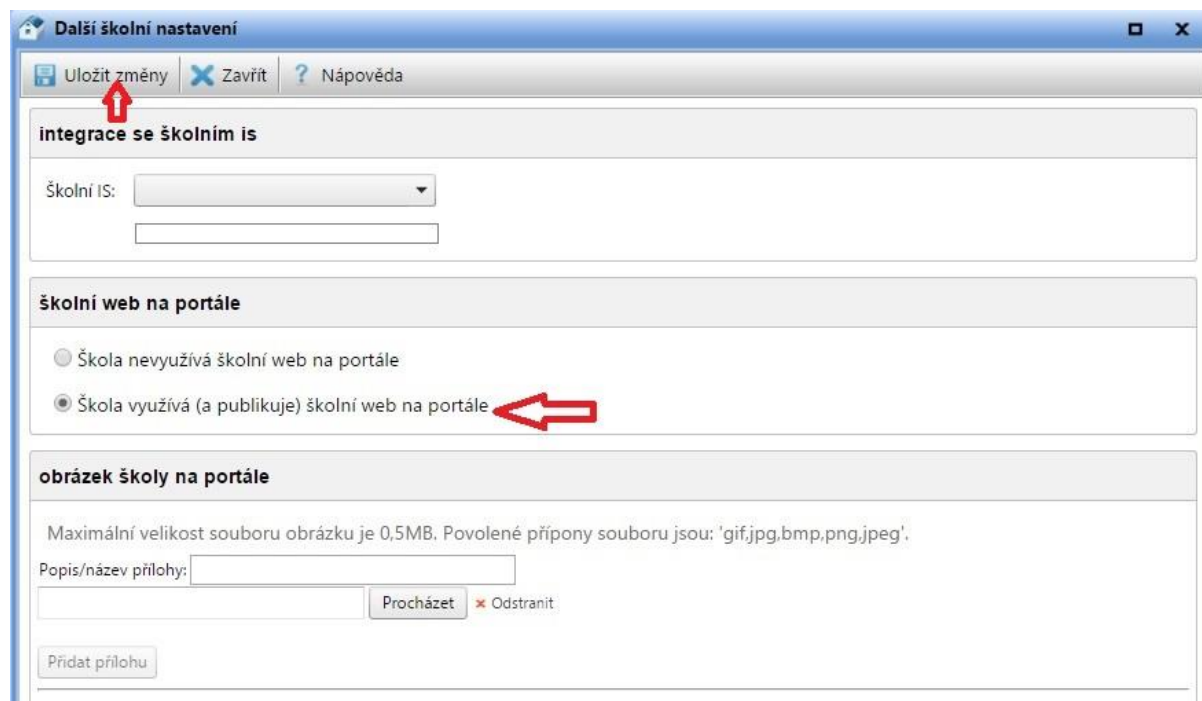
Další školní nastavení

Uložit změny | Zavřít | Nápověda

integrace se školním is

Školní IS:

školní web na portále

Škola nevyužívá školní web na portále

Škola využívá (a publikuje) školní web na portále

obrázek školy na portále

Maximální velikost souboru obrázku je 0,5MB. Povolené přípony souboru jsou: 'gif,jpg,bmp,png,jpeg'.

Popis/název přílohy:

Procházet
× Odstranit

Přidat přílohu